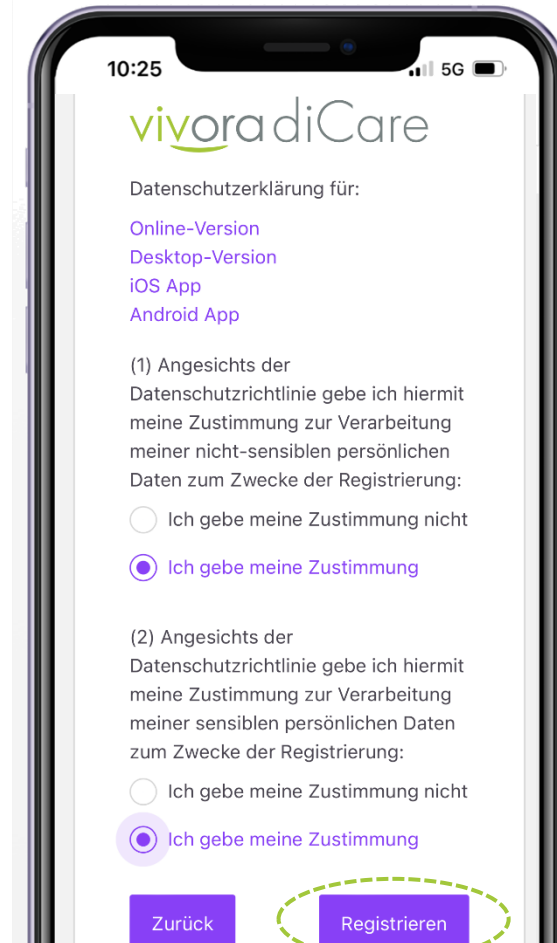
10:25
5G

vivora diCare

Datenschutzerklärung für:

Online-Version
Desktop-Version
iOS App
Android App

(1) Angesichts der Datenschutzrichtlinie gebe ich hiermit meine Zustimmung zur Verarbeitung meiner nicht-sensiblen persönlichen Daten zum Zwecke der Registrierung:

Ich gebe meine Zustimmung nicht

Ich gebe meine Zustimmung

(2) Angesichts der Datenschutzrichtlinie gebe ich hiermit meine Zustimmung zur Verarbeitung meiner sensiblen persönlichen Daten zum Zwecke der Registrierung:

Ich gebe meine Zustimmung nicht

Ich gebe meine Zustimmung

Zurück

Registrieren